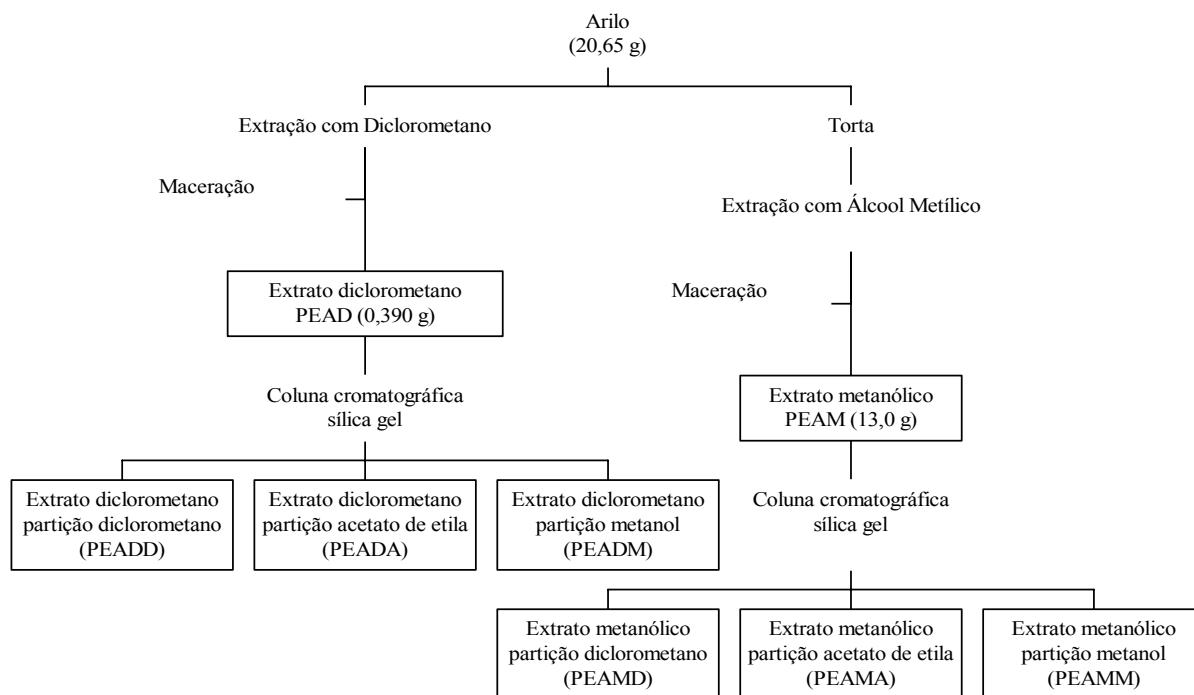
Arilo
(20,65 g)

Extração com Diclorometano

Torta

Maceração

Extração com Álcool Metílico

Extrato diclorometano
PEAD (0,390 g)

Maceração

Coluna cromatográfica
sílica gel

Extrato metanólico
PEAM (13,0 g)

Extrato diclorometano
partição diclorometano
(PEADD)

Extrato diclorometano
partição acetato de etila
(PEADA)

Extrato diclorometano
partição metanol
(PEADM)

Coluna cromatográfica
sílica gel

Extrato metanólico
partição diclorometano
(PEAMD)

Extrato metanólico
partição acetato de etila
(PEAMA)

Extrato metanólico
partição metanol
(PEAMM)